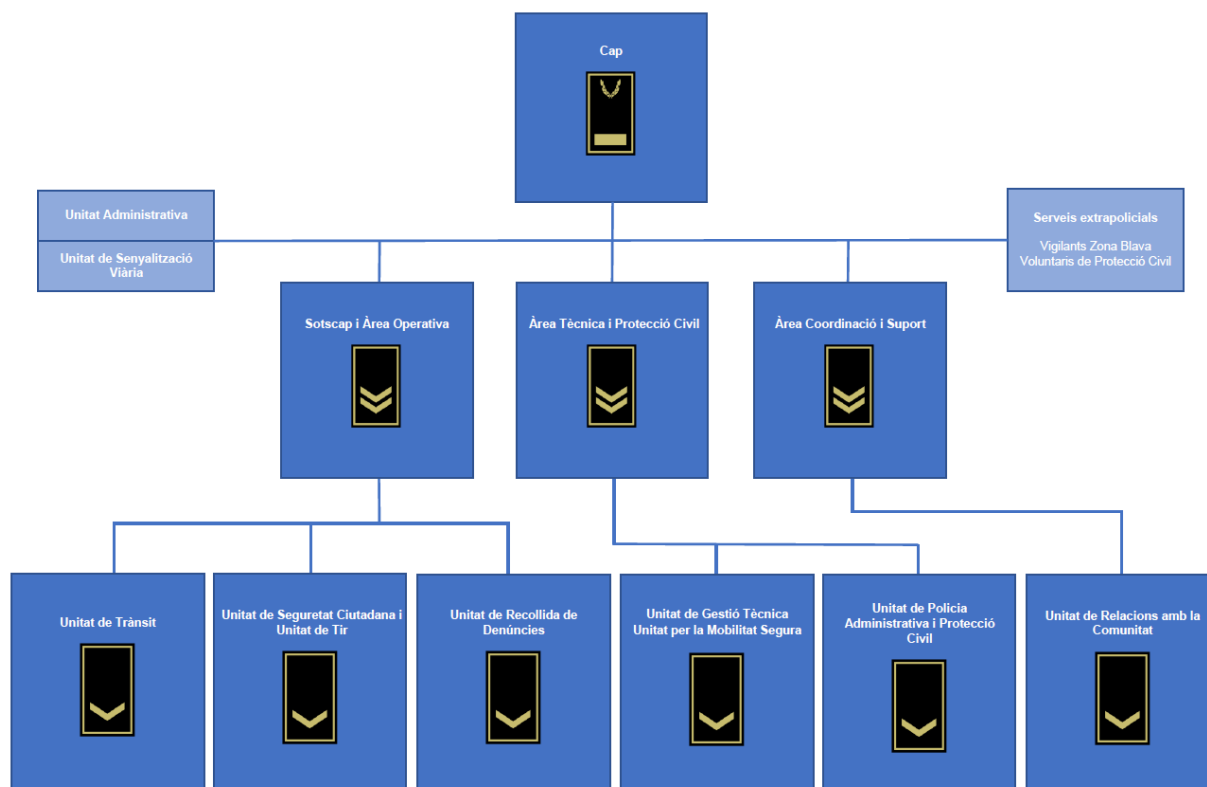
Cap

Unitat Administrativa

Unitat de Senyalització Viària

Serveis extrapolicials

Vigilants Zona Blava
Voluntaris de Protecció Civil

Sotscap i Àrea Operativa

Àrea Tècnica i Protecció Civil

Àrea Coordinació i Suport

Unitat de Trànsit

Unitat de Seguretat Ciutadana i Unitat de Tir

Unitat de Recollida de Denúncies

Unitat de Gestió Tècnica
Unitat per la Mobilitat Segura

Unitat de Policia Administrativa i Protecció Civil

Unitat de Relacions amb la Comunitat